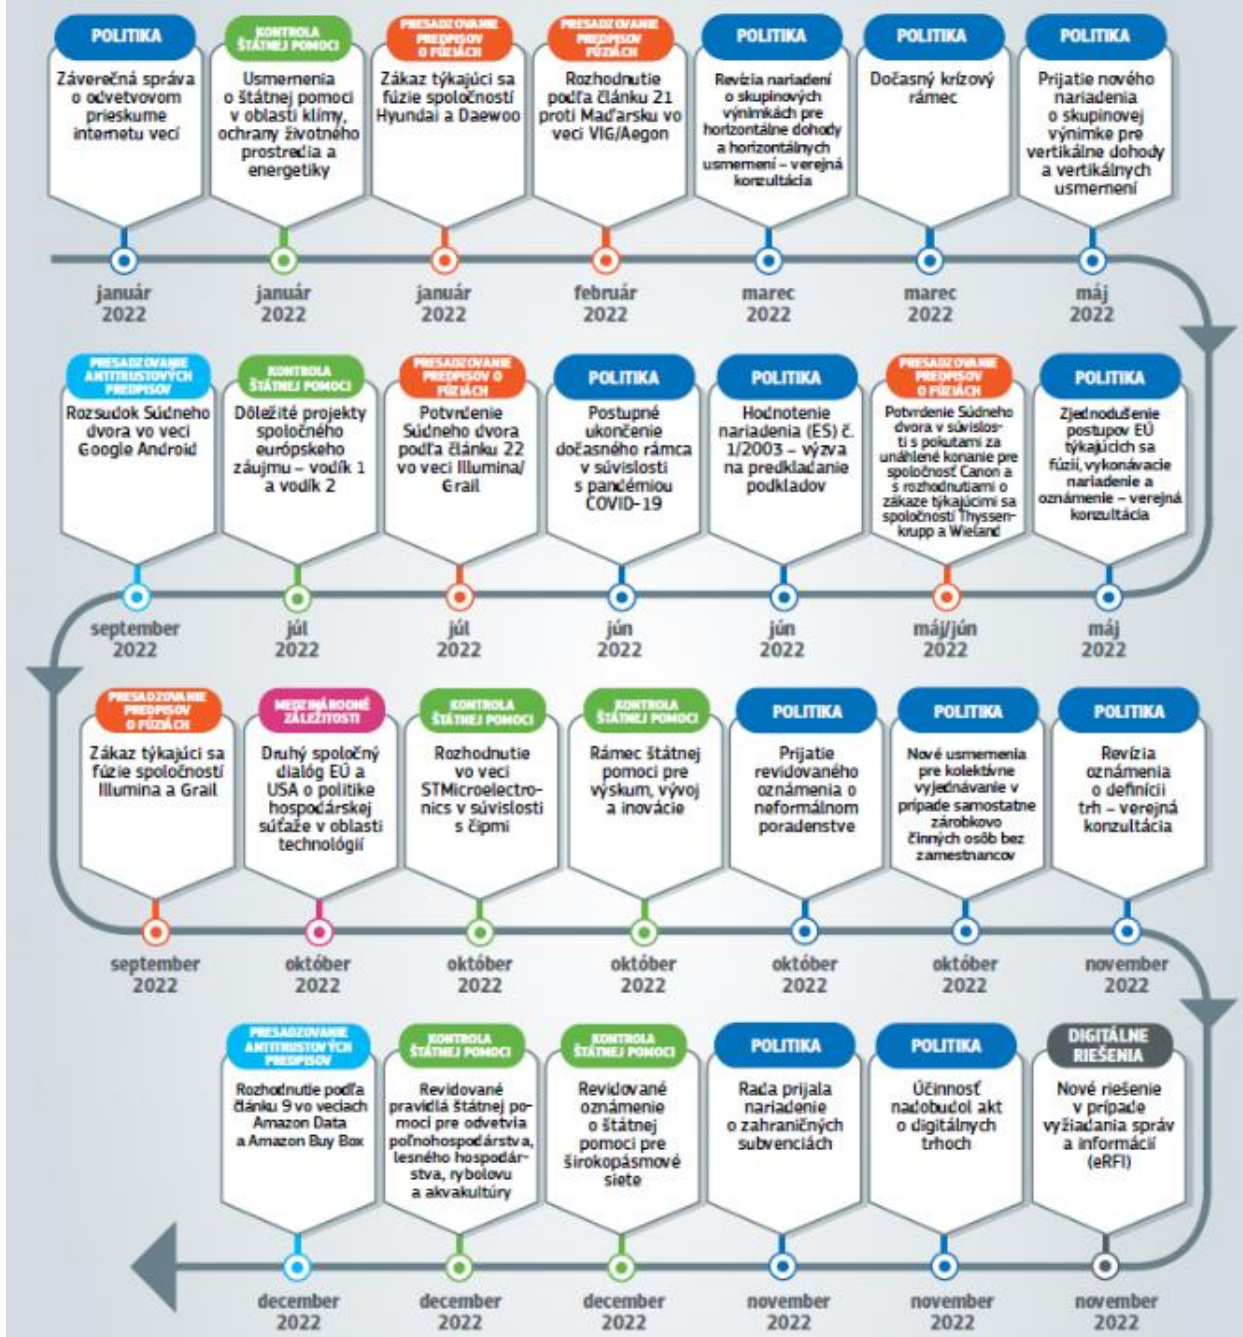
POLITIKA
Záverečná správa o odvetvovom prieskume internetu vecí
január 2022

KONTROLA ŠTÁTNEJ POMOCI
Usmernenia o štátnej pomoci v oblasti klímy, ochrany životného prostredia a energetiky
január 2022

PRESADZOVANIE PREDPISOV O FÚZIÁCH
Zákaz týkajúci sa fúzie spoločností Hyundai a Daewoo
január 2022

PRESADZOVANIE PREDPISOV O FÚZIÁCH
Rozhodnutie podľa článku 21 proti Maďarsku vo veci VIG/Aegon
február 2022

POLITIKA
Revízia nariadení o skupinových výnimkách pre horizontálne dohody a horizontálnych usmernení – verejná konzultácia
marec 2022

POLITIKA
Dočasný krízový rámec
marec 2022

POLITIKA
Prijatie nového nariadenia o skupinovej výnimke pre vertikálne dohody a vertikálnych usmernení
máj 2022

POLITIKA
Zjednodušenie postupov EÚ týkajúcich sa fúzií, vykonávacie nariadenie a oznámenie – verejná konzultácia
máj 2022

PRESADZOVANIE PREDPISOV O FÚZIÁCH
Potvrdenie Súdneho dvora v súvislosti s pokutami za unáhlené konanie pre spoločnosť Canon a s rozhodnutiami o zákaze týkajúcimi sa spoločností Thyssenkrupp a Wieland
máj/jún 2022

POLITIKA
Hodnotenie nariadenia (ES) č. 1/2003 – výzva na predkladanie podkladov
jún 2022

POLITIKA
Postupné ukončenie dočasného rámca v súvislosti s pandémiou COVID-19
jún 2022

PRESADZOVANIE PREDPISOV O FÚZIÁCH
Potvrdenie Súdneho dvora podľa článku 22 vo veci Illumina/Grail
júl 2022

KONTROLA ŠTÁTNEJ POMOCI
Dôležité projekty spoločného európskeho záujmu – vodík 1 a vodík 2
júl 2022

PRESADZOVANIE ANTITRUSTOVÝCH PREDPISOV
Rozsudok Súdneho dvora vo veci Google Android
september 2022

PRESADZOVANIE PREDPISOV O FÚZIÁCH
Zákaz týkajúci sa fúzie spoločností Illumina a Grail
september 2022

MEDZINÁRODNÉ ZÁLEŽITOSTI
Druhý spoločný dialóg EÚ a USA o politike hospodárskej súťaže v oblasti technológií
október 2022

KONTROLA ŠTÁTNEJ POMOCI
Rozhodnutie vo veci STMicroelectronics v súvislosti s čipmi
október 2022

KONTROLA ŠTÁTNEJ POMOCI
Rámec štátnej pomoci pre výskum, vývoj a inovácie
október 2022

POLITIKA
Prijatie revidovaného oznámenia o neformálnom poradenstve
október 2022

POLITIKA
Nové usmernenia pre kolektívne vyjednávanie v prípade samostatne zárobkovo činných osôb bez zamestnancov
október 2022

POLITIKA
Revízia oznámenia o definícii trh – verejná konzultácia
november 2022

DIGITÁLNE RIEŠENIA
Nové riešenie v prípade vyžiadania správ a informácií (eRFI)
november 2022

POLITIKA
Účinnosť nadobudol akt o digitálnych trhoch
november 2022

POLITIKA
Rada prijala nariadenie o zahraničných subvenciách
november 2022

KONTROLA ŠTÁTNEJ POMOCI
Revidované oznámenie o štátnej pomoci pre širokopásmové siete
december 2022

KONTROLA ŠTÁTNEJ POMOCI
Revidované pravidlá štátnej pomoci pre odvetvia poľnohospodárstva, lesného hospodárstva, rybolovu a akvakultúry
december 2022

PRESADZOVANIE ANTITRUSTOVÝCH PREDPISOV
Rozhodnutie podľa článku 9 vo veciach Amazon Data a Amazon Buy Box
december 2022